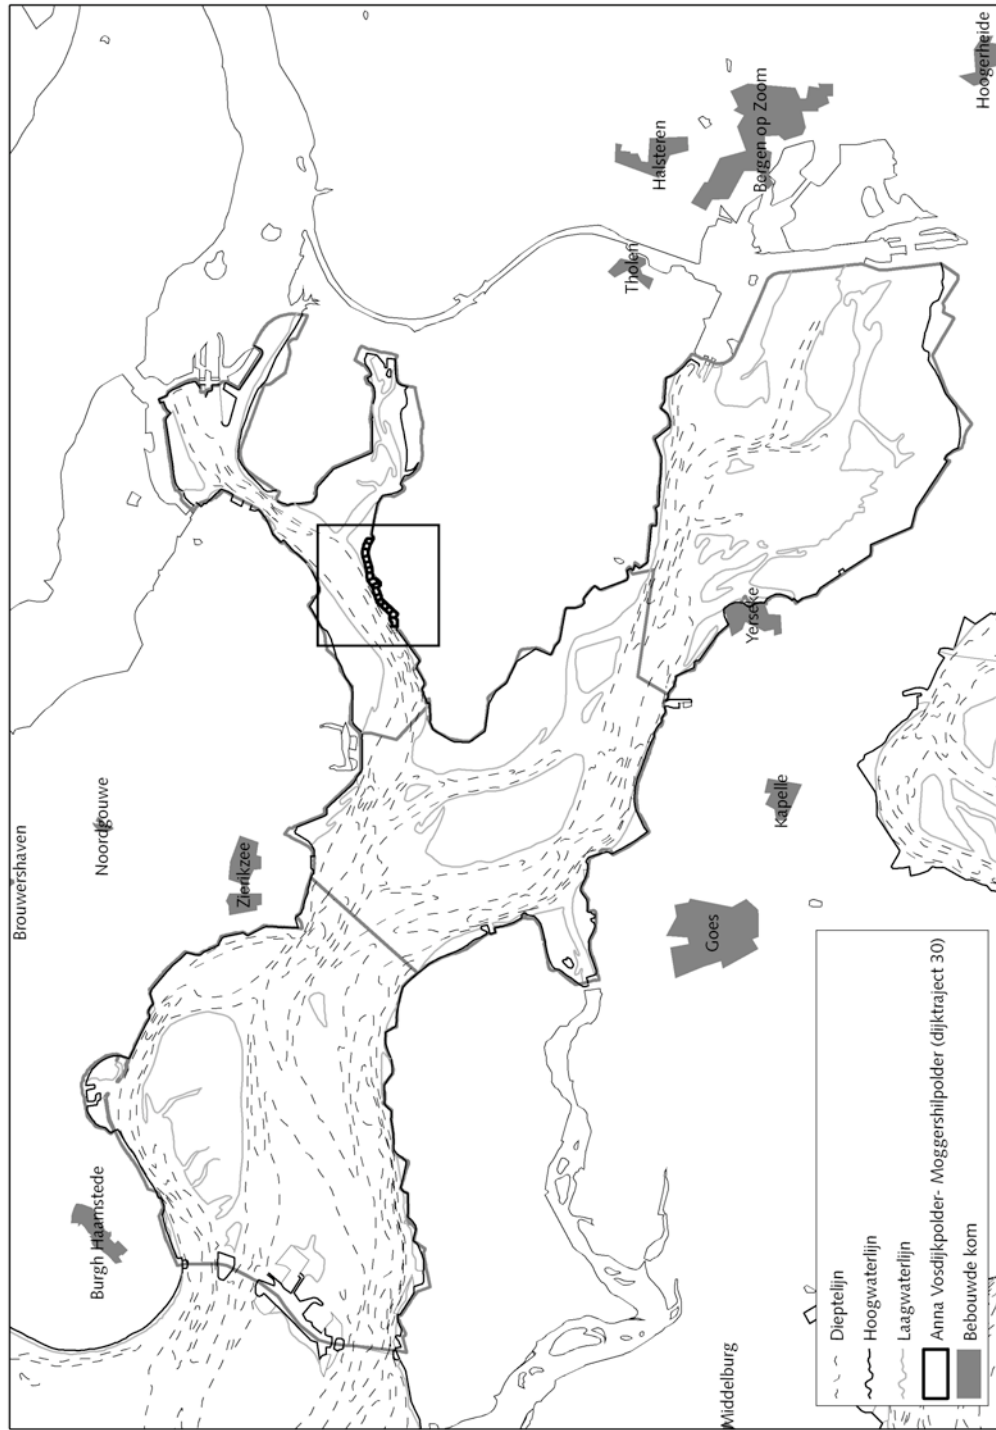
Hoogerheide

Bergen op Zoom

Halsteren

Tholen

Yerseke

Kapelle

Goes

Zierikzee

Noordgouwe

Brouwershaven

Burgh Haamstede

Middelburg

Dieptelijn
Hoogwaterlijn
Laagwaterlijn
Anna Vosdijkpolder- Moggershilpolder (dijktraject 30)
Bebouwde kom